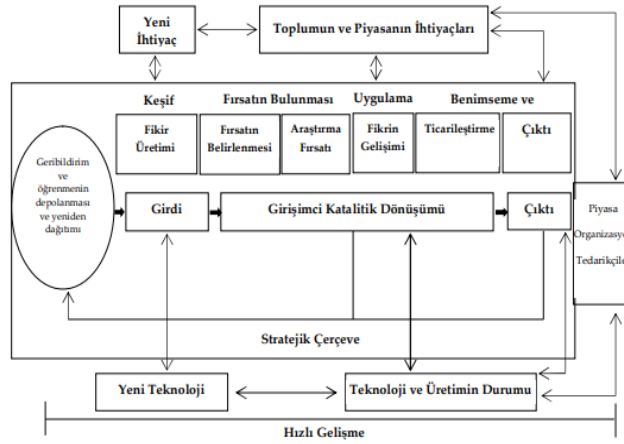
Yeni İhtiyaç

Toplumun ve Piyasanın İhtiyaçları

Keşif

Fırsatın Bulunması

Uygulama

Benimseme ve

Fikir Üretimi

Fırsatın Belirlenmesi

Araştırma Fırsatı

Fikrin Gelişimi

Ticarileştirme

Çıktı

Geribildirim ve öğrenmenin depolanması ve yeniden dağıtımı

Girdi

Girişimci Katalitik Dönüşümü

Çıktı

Piyasa Organizasyo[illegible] Tedarikçile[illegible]

Stratejik Çerçeve

Yeni Teknoloji

Teknoloji ve Üretimin Durumu

Hızlı Gelişme